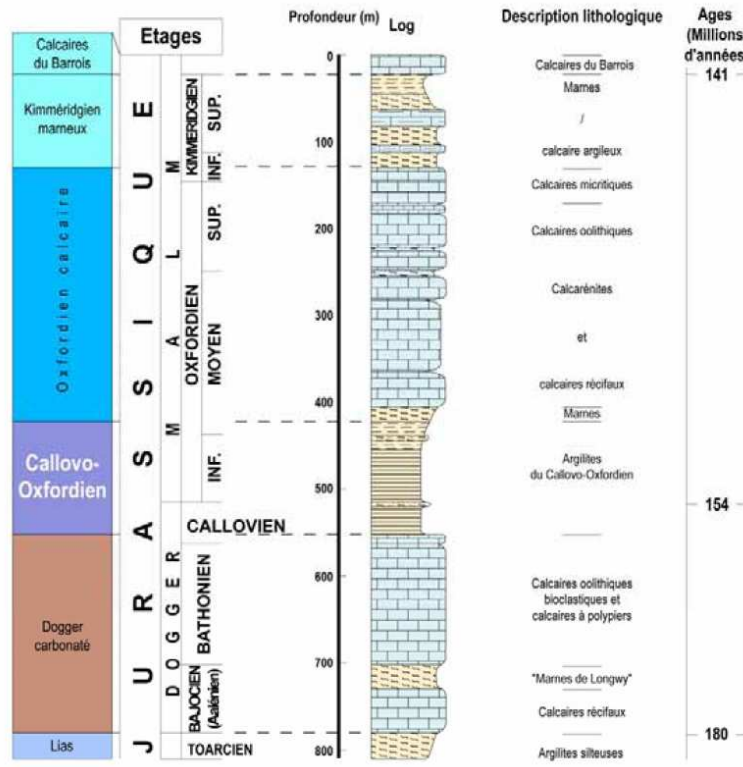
Calcaires du Barrois

Etages

Profondeur (m) Log

Description lithologique

Ages (Millions d'années)

Kimméridgien marneux

Oxfordien calcaire

Callovo-Oxfordien

Dogger carbonaté

Lias

JURASSIQUE

MALM

DOGGER

KIMMERIDGIEN SUP.

INF.

SUP.

OXFORDIEN MOYEN

INF.

CALLOVIEN

BATHONIEN

BAJOCIEN (Aalénien)

TOARCIEN

0
100
200
300
400
500
600
700
800

Calcaires du Barrois

Marnes / calcaire argileux

Calcaires micritiques

Calcaires oolithiques

Calcarénites et calcaires récifaux

Marnes

Argilites du Callovo-Oxfordien

Calcaires oolithiques bioclastiques et calcaires à polypiers

"Marnes de Longwy"

Calcaires récifaux

Argilites silteuses

141

154

180